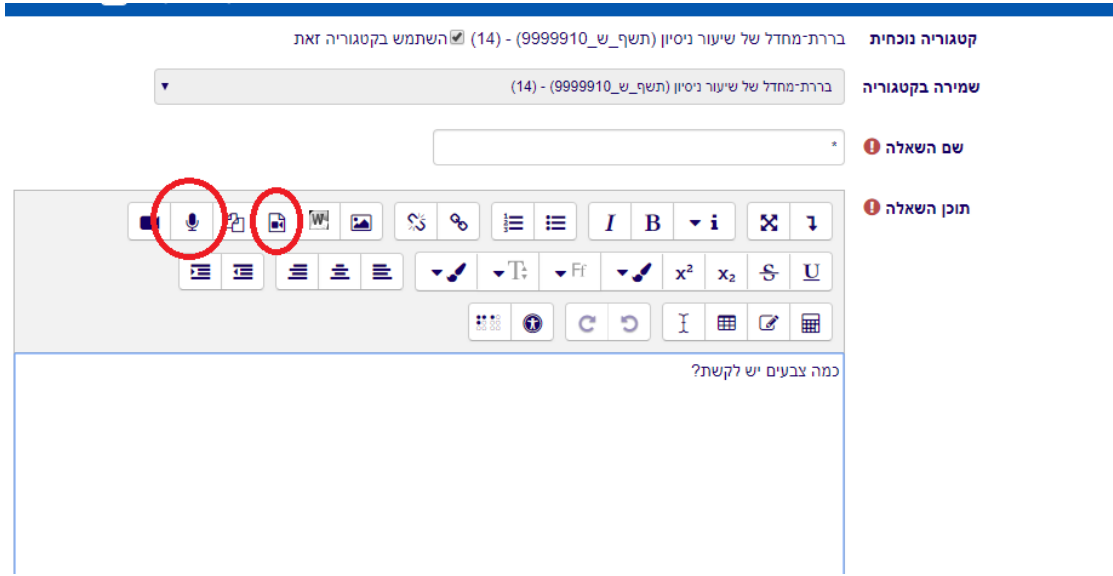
קטגוריה נוכחית ברירת-מחדל של שיעור ניסיון (תשף_ש_9999910) - (14) השתמש בקטגוריה זאת

שמירה בקטגוריה ברירת-מחדל של שיעור ניסיון (תשף_ש_9999910) - (14)

שם השאלה *

תוכן השאלה

I B i

$x^2$ $x_2$ S U

כמה צבעים יש לקשת?